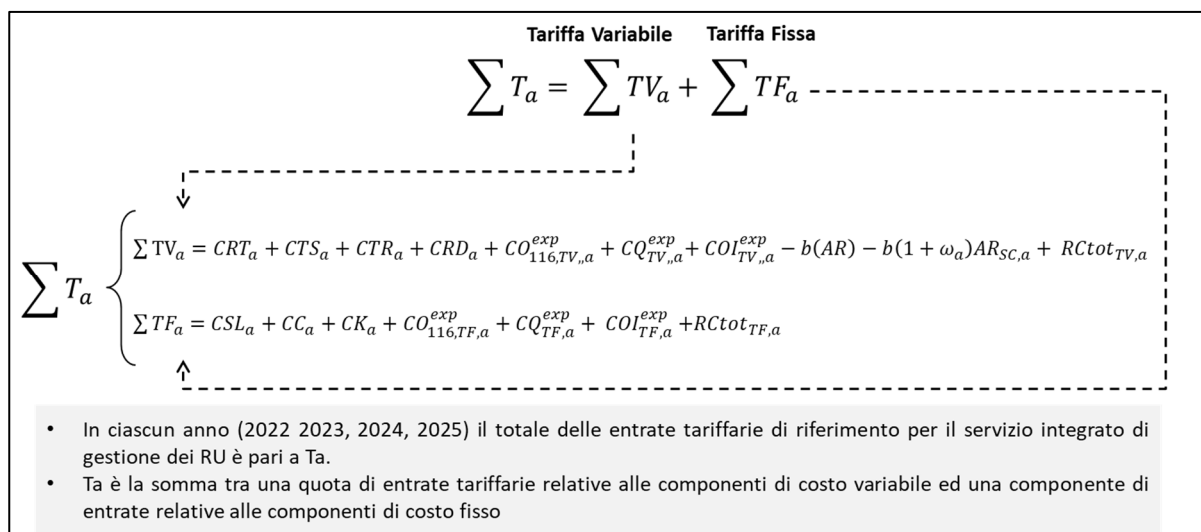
Tariffa Variabile Tariffa Fissa

$\sum T_a = \sum TV_a + \sum TF_a$

$\sum T_a$

$\sum \mathrm{TV}_a = CRT_a + CTS_a + CTR_a + CRD_a + CO_{116,TV,,a}^{exp} + CQ_{TV,,a}^{exp} + COI_{TV,,a}^{exp} - b(AR) - b(1+\omega_a)AR_{SC,a} + RCtot_{TV,a}$

$\sum TF_a = CSL_a + CC_a + CK_a + CO_{116,TF,a}^{exp} + CQ_{TF,a}^{exp} + COI_{TF,a}^{exp} + RCtot_{TF,a}$

• In ciascun anno (2022 2023, 2024, 2025) il totale delle entrate tariffarie di riferimento per il servizio integrato di gestione dei RU è pari a Ta.
• Ta è la somma tra una quota di entrate tariffarie relative alle componenti di costo variabile ed una componente di entrate relative alle componenti di costo fisso